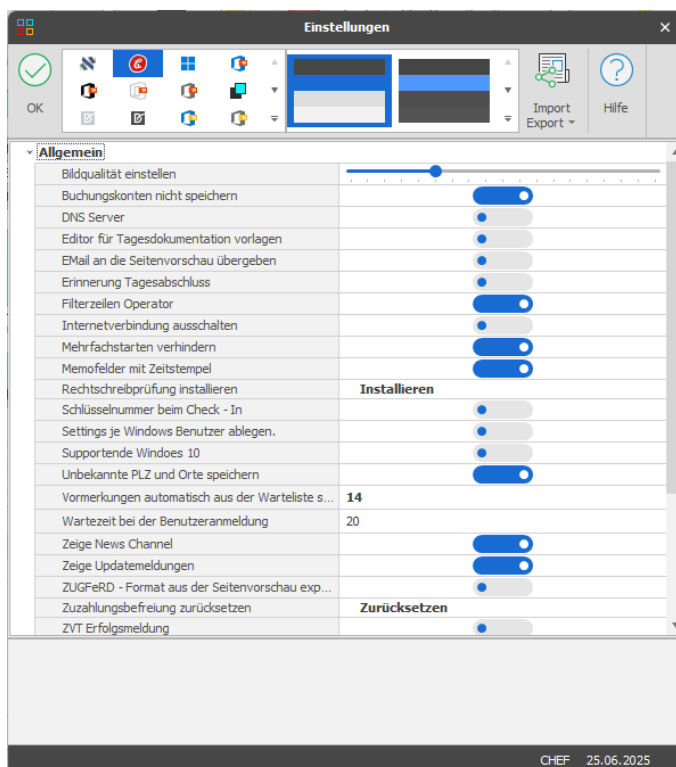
Einstellungen

OK

Import Export

Hilfe

Allgemein

| | |
|---|---|
| Bildqualität einstellen | |
| Buchungskonten nicht speichern | |
| DNS Server | |
| Editor für Tagesdokumentation vorlagen | |
| EMail an die Seitenvorschau übergeben | |
| Erinnerung Tagesabschluss | |
| Filterzeilen Operator | |
| Internetverbindung ausschalten | |
| Mehrfachstarten verhindern | |
| Memofelder mit Zeitstempel | |
| Rechtschreibprüfung installieren | Installieren |
| Schlüsselnummer beim Check - In | |
| Settings je Windows Benutzer ablegen. | |
| Supportende Windoes 10 | |
| Unbekannte PLZ und Orte speichern | |
| Vormerkungen automatisch aus der Warteliste s... | 14 |
| Wartezeit bei der Benutzeranmeldung | 20 |
| Zeige News Channel | |
| Zeige Updatemeldungen | |
| ZUGFeRD - Format aus der Seitenvorschau exp... | |
| Zuzahlungsbefreiung zurücksetzen | Zurücksetzen |
| ZVT Erfolgsmeldung | |

CHEF 25.06.2025